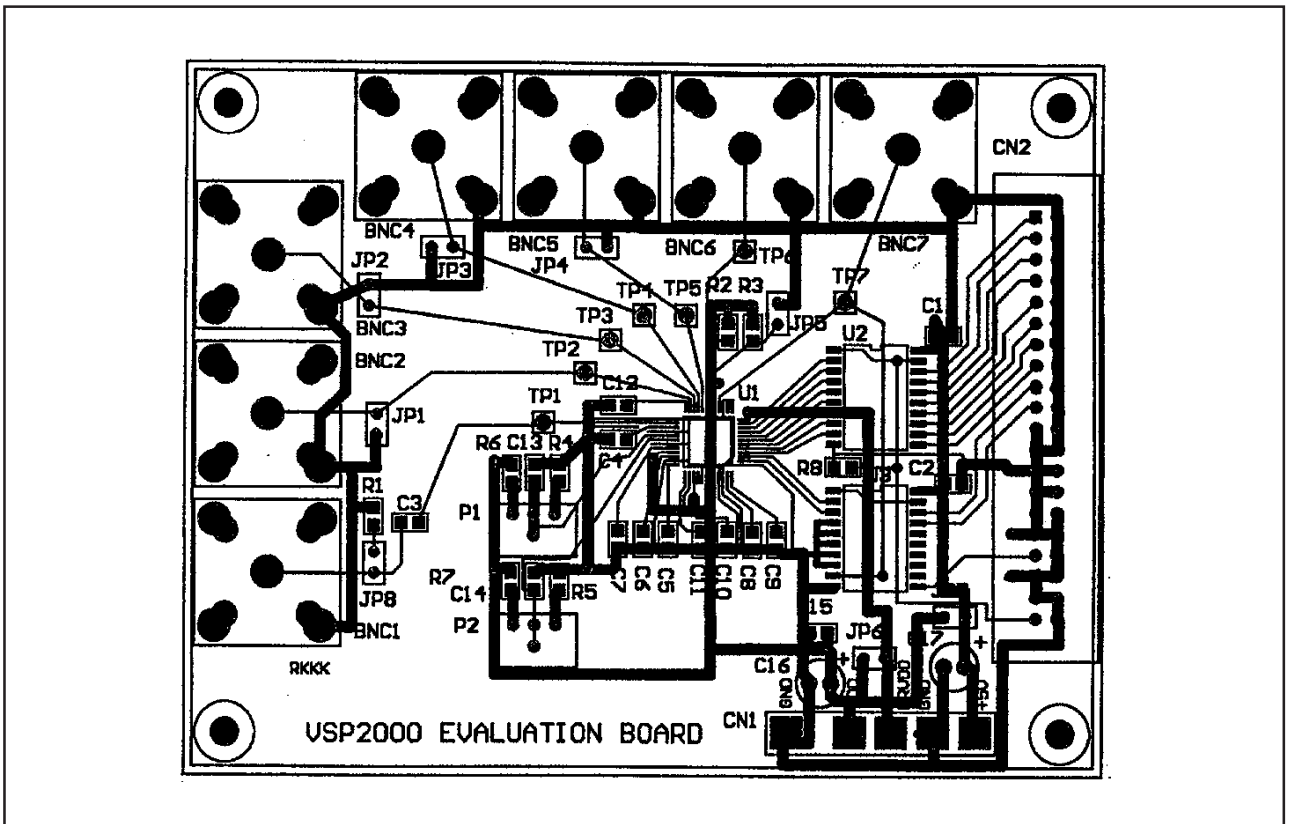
CN2
BNC4
BNC5
BNC6
TP6
BNC7
JP2
JP3
JP4
TP1
TP5
R2
R3
TP7
JP5
C1
BNC3
TP3
U2
BNC2
TP2
C12
TP1
U1
JP1
R6
C13
R4
C4
R8
C2
U3
R1
C3
P1
C7
C6
C5
C11
C10
C8
C9
R7
C14
R5
JP8
P2
BNC1
15
JP6
C16
C17
+
RKKK
GND
GND
+5V
VSP2000 EVALUATION BOARD
CN1